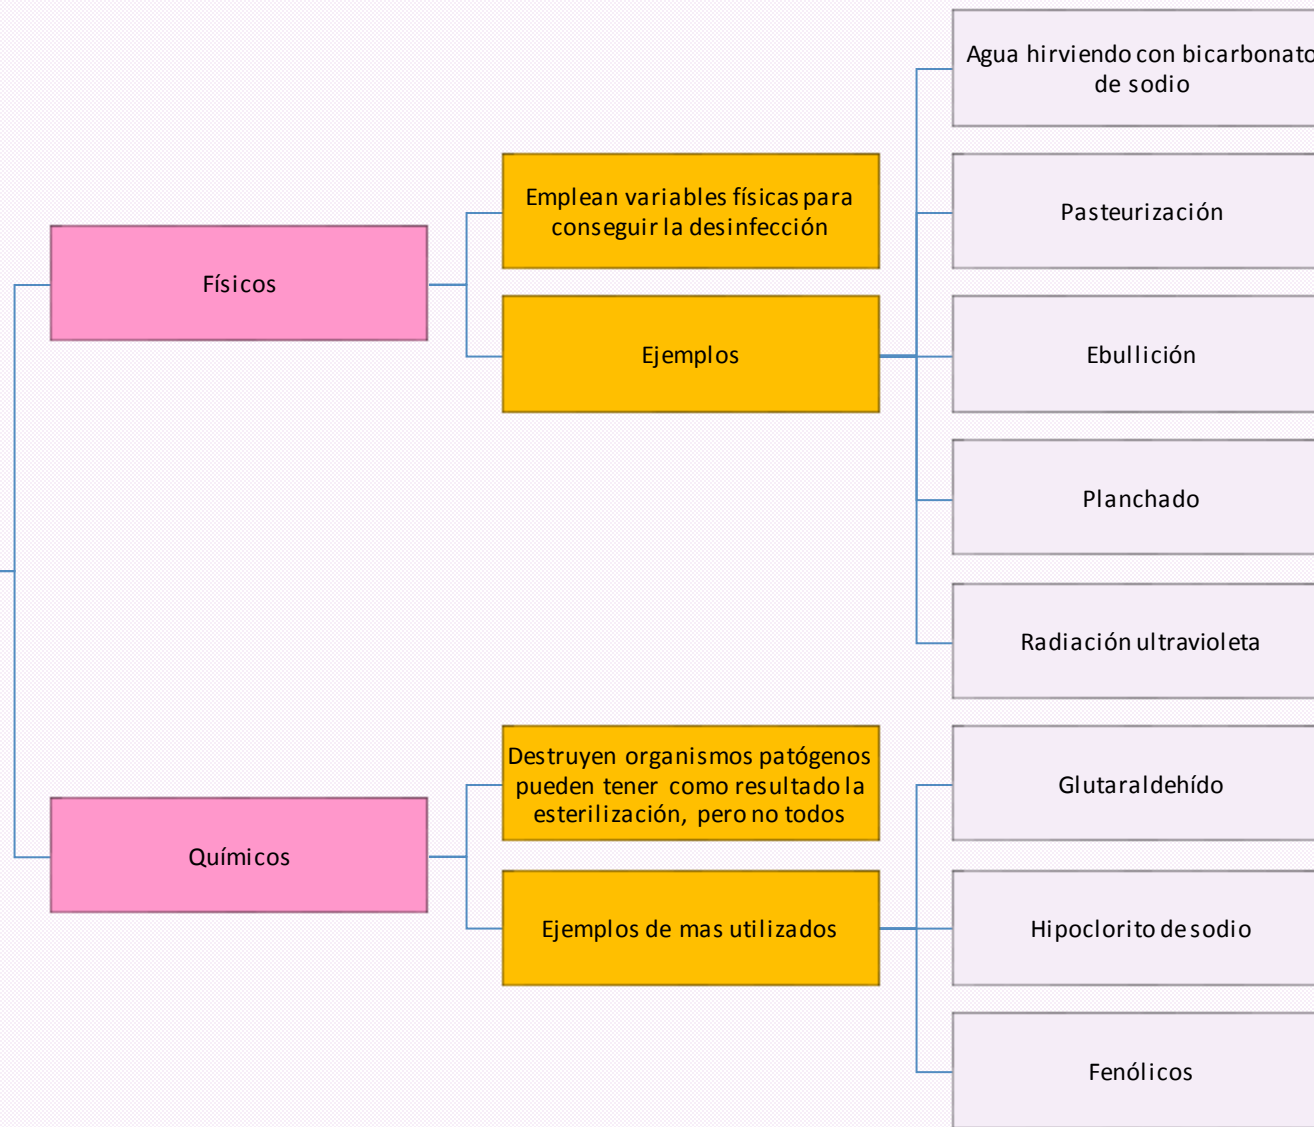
Físicos

Emplean variables físicas para conseguir la desinfección

Ejemplos

Agua hirviendo con bicarbonato de sodio

Pasteurización

Ebullición

Planchado

Radiación ultravioleta

Químicos

Destruyen organismos patógenos pueden tener como resultado la esterilización, pero no todos

Ejemplos de mas utilizados

Glutaraldehído

Hipoclorito de sodio

Fenólicos